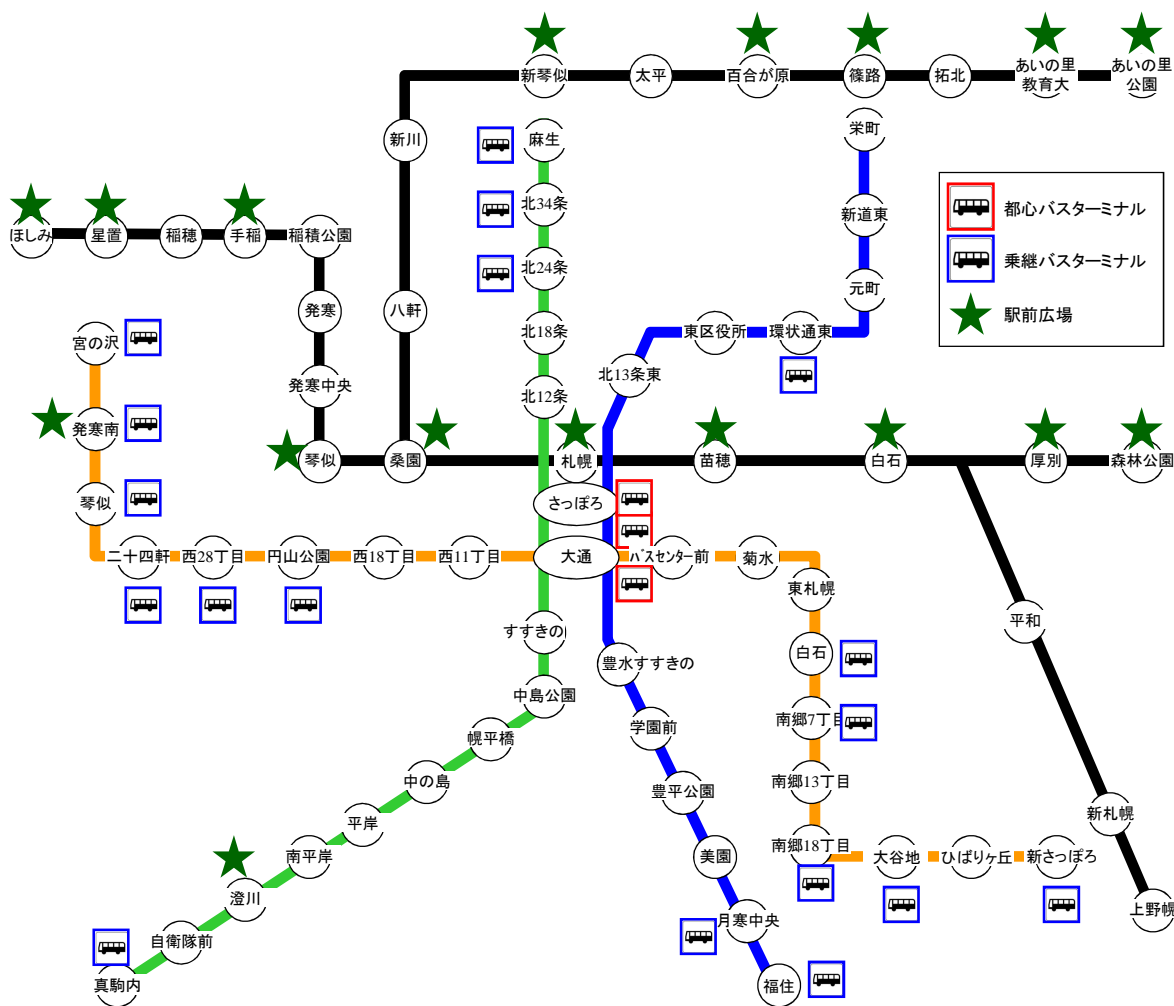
新琴似
太平
百合が原
篠路
拓北
あいの里教育大
あいの里公園

新川
麻生
北34条
北24条
北18条
北12条
栄町
新道東
元町
東区役所
環状通東
北13条東

ほしみ
星置
稲穂
手稲
稲積公園
発寒
発寒中央
琴似
八軒
桑園
札幌
苗穂
白石
厚別
森林公園

都心バスターミナル
乗継バスターミナル
駅前広場

宮の沢
発寒南
琴似
二十四軒
西28丁目
円山公園
西18丁目
西11丁目
さっぽろ
大通
バスセンター前
菊水
東札幌
白石
南郷7丁目
南郷13丁目
南郷18丁目
大谷地
ひばりヶ丘
新さっぽろ

すすきの
中島公園
幌平橋
中の島
平岸
南平岸
澄川
自衛隊前
真駒内

豊水すすきの
学園前
豊平公園
美園
月寒中央
福住

平和
新札幌
上野幌